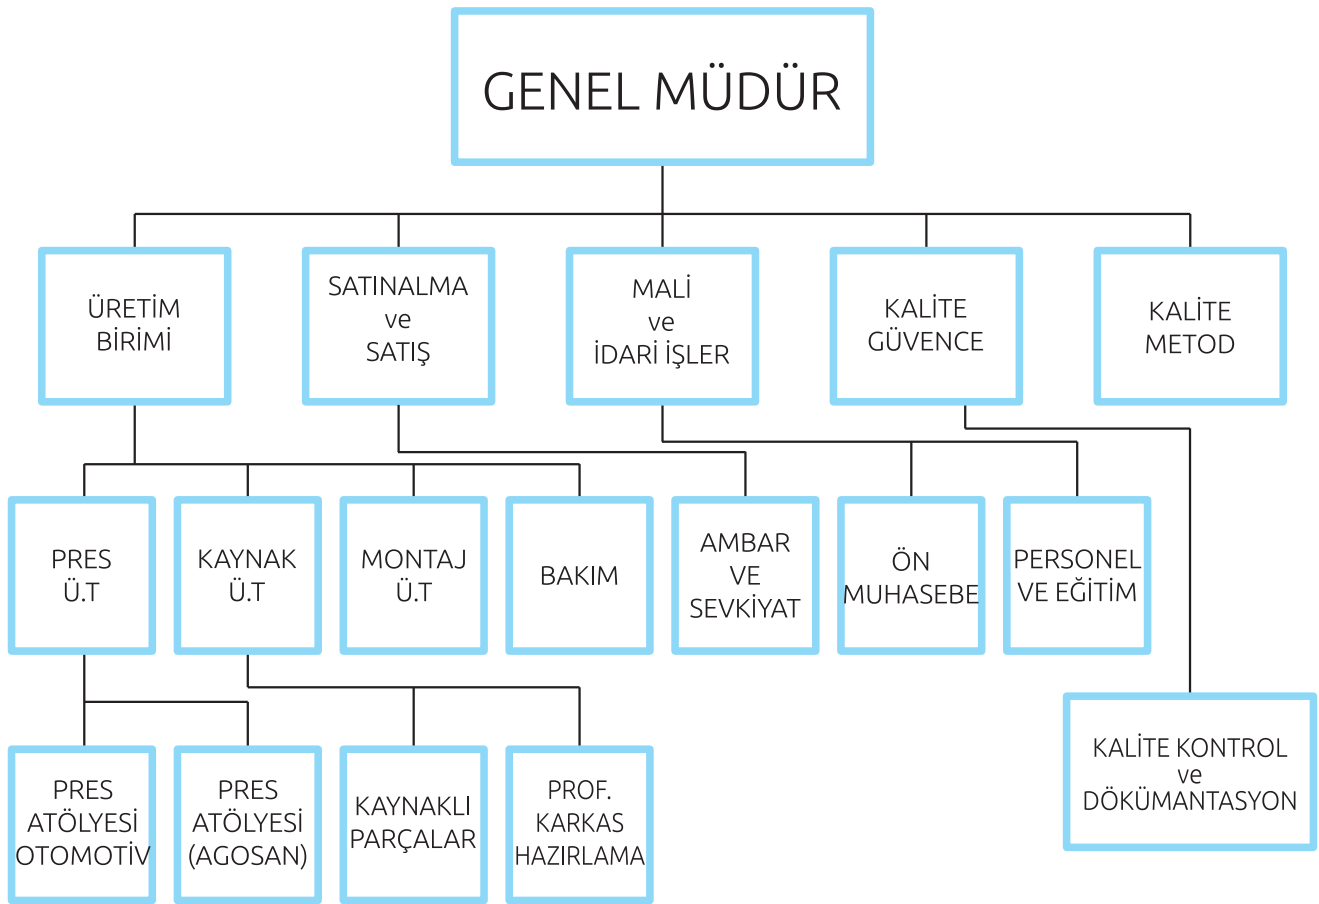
GENEL MÜDÜR

ÜRETİM BİRİMİ

SATINALMA ve SATIŞ

MALİ ve İDARİ İŞLER

KALİTE GÜVENCE

KALİTE METOD

PRES Ü.T

KAYNAK Ü.T

MONTAJ Ü.T

BAKIM

AMBAR VE SEVKİYAT

ÖN MUHASEBE

PERSONEL VE EĞİTİM

KALİTE KONTROL ve DÖKÜMANTASYON

PRES ATÖLYESİ OTOMOTİV

PRES ATÖLYESİ (AGOSAN)

KAYNAKLI PARÇALAR

PROF. KARKAS HAZIRLAMA